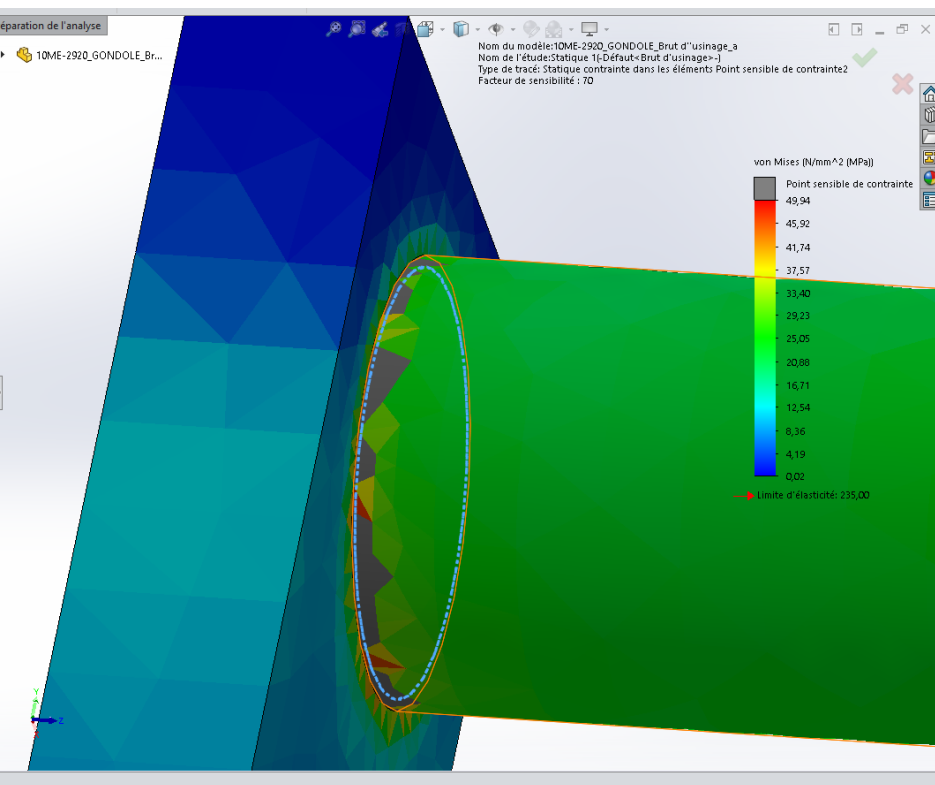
éparation de l'analyse

10ME-2920_GONDOLE_Br...

Nom du modèle:10ME-2920_GONDOLE_Brut d''usinage_a
Nom de l'étude:Statique 1(-Défaut<Brut d'usinage>-)
Type de tracé: Statique contrainte dans les éléments Point sensible de contrainte2
Facteur de sensibilité : 70

von Mises (N/mm^2 (MPa))

Point sensible de contrainte

49,94
45,92
41,74
37,57
33,40
29,23
25,05
20,88
16,71
12,54
8,36
4,19
0,02

Limite d'élasticité: 235,00

Y
Z